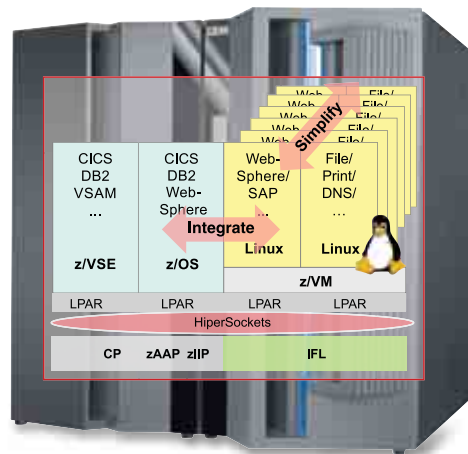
CICS
DB2
VSAM
...

z/VSE

CICS
DB2
Web-Sphere

z/OS

Web-Sphere/SAP
...
Linux

File/Print/DNS/
...
Linux

Web-
Web-
Web-
Web-
Web-

File/
File/
File/
File/
File/

Simplify

Integrate

z/VM

LPAR
LPAR
LPAR
LPAR

HiperSockets

CP
zAAP
zIIP
IFL